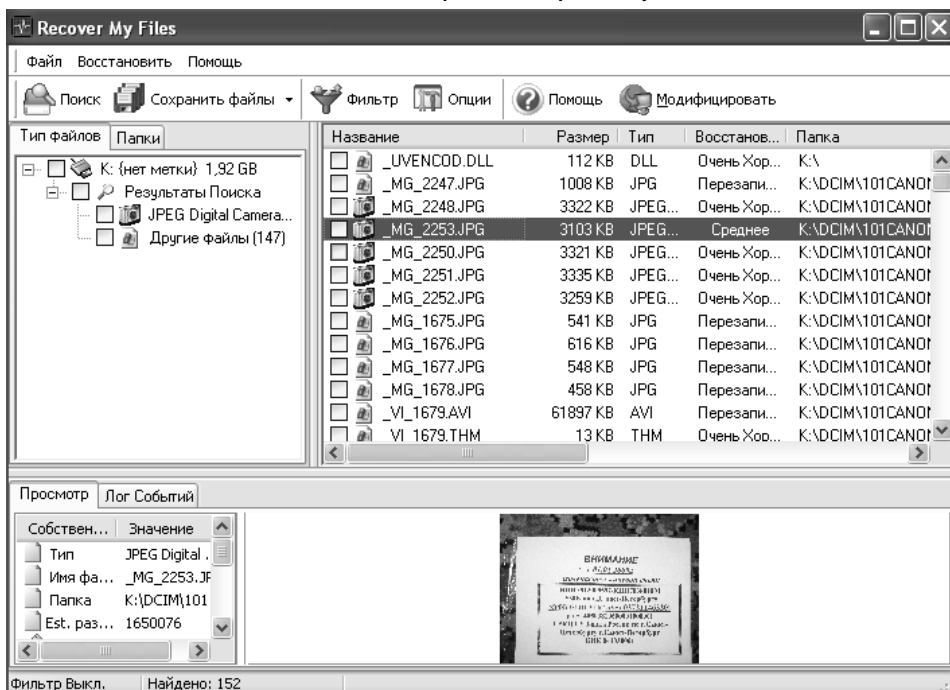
Recover My Files

Файл Восстановить Помощь

Поиск Сохранить файлы Фильтр Опции Помощь Модифицировать

Тип файлов Папки

K: (нет метки) 1,92 GB
Результаты Поиска
JPEG Digital Camera...
Другие файлы (147)

| Название | Размер | Тип | Восстанов... | Папка |
|---|---|---|---|---|
| _UVENCOD.DLL | 112 KB | DLL | Очень Хор... | K:\ |
| _MG_2247.JPG | 1008 KB | JPG | Перезапи... | K:\DCIM\101CANO |
| _MG_2248.JPG | 3322 KB | JPEG... | Очень Хор... | K:\DCIM\101CANO |
| _MG_2253.JPG | 3103 KB | JPEG... | Среднее | K:\DCIM\101CANO |
| _MG_2250.JPG | 3321 KB | JPEG... | Очень Хор... | K:\DCIM\101CANO |
| _MG_2251.JPG | 3335 KB | JPEG... | Очень Хор... | K:\DCIM\101CANO |
| _MG_2252.JPG | 3259 KB | JPEG... | Очень Хор... | K:\DCIM\101CANO |
| _MG_1675.JPG | 541 KB | JPG | Перезапи... | K:\DCIM\101CANO |
| _MG_1676.JPG | 616 KB | JPG | Перезапи... | K:\DCIM\101CANO |
| _MG_1677.JPG | 548 KB | JPG | Перезапи... | K:\DCIM\101CANO |
| _MG_1678.JPG | 458 KB | JPG | Перезапи... | K:\DCIM\101CANO |
| _VI_1679.AVI | 61897 KB | AVI | Перезапи... | K:\DCIM\101CANO |
| _VI_1679.THM | 13 KB | THM | Очень Хор... | K:\DCIM\101CANO |

Просмотр Лог Событий

| Собствен... | Значение |
|---|---|
| Тип | JPEG Digital . |
| Имя фа... | _MG_2253.JF |
| Папка | K:\DCIM\101 |
| Est. раз... | 1650076 |

ВНИМАНИЕ
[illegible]

Фильтр Выкл. Найдено: 152